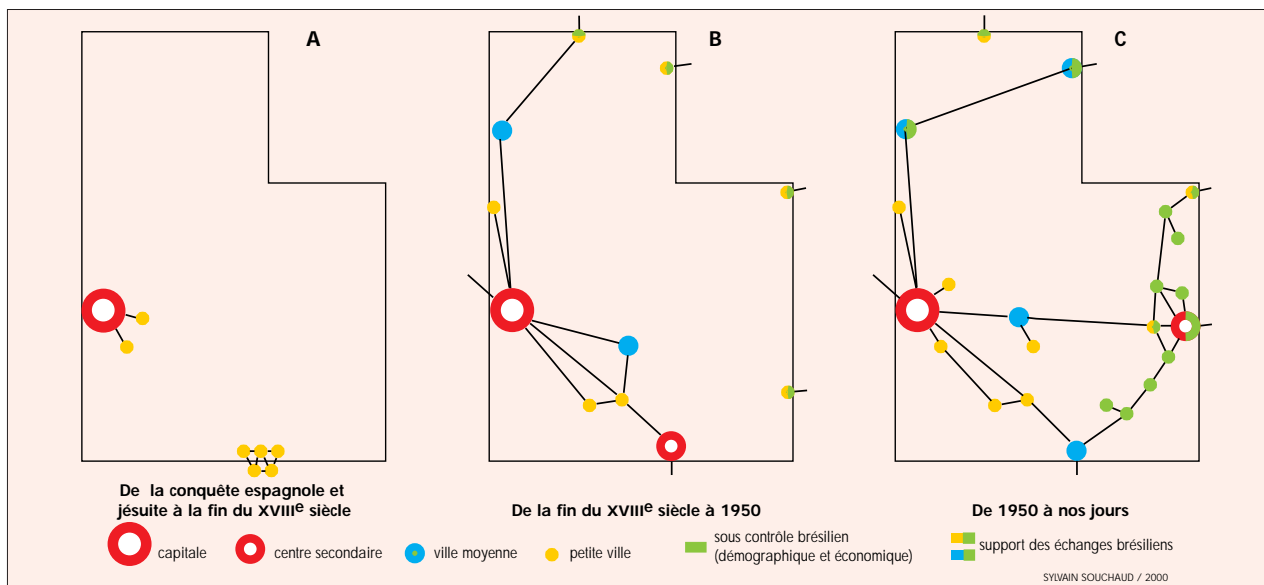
A

B

C

De la conquête espagnole et jésuite à la fin du XVIII$^{e}$ siècle

De la fin du XVIII$^{e}$ siècle à 1950

De 1950 à nos jours

capitale

centre secondaire

ville moyenne

petite ville

sous contrôle brésilien (démographique et économique)

support des échanges brésiliens

SYLVAIN SOUCHAUD / 2000